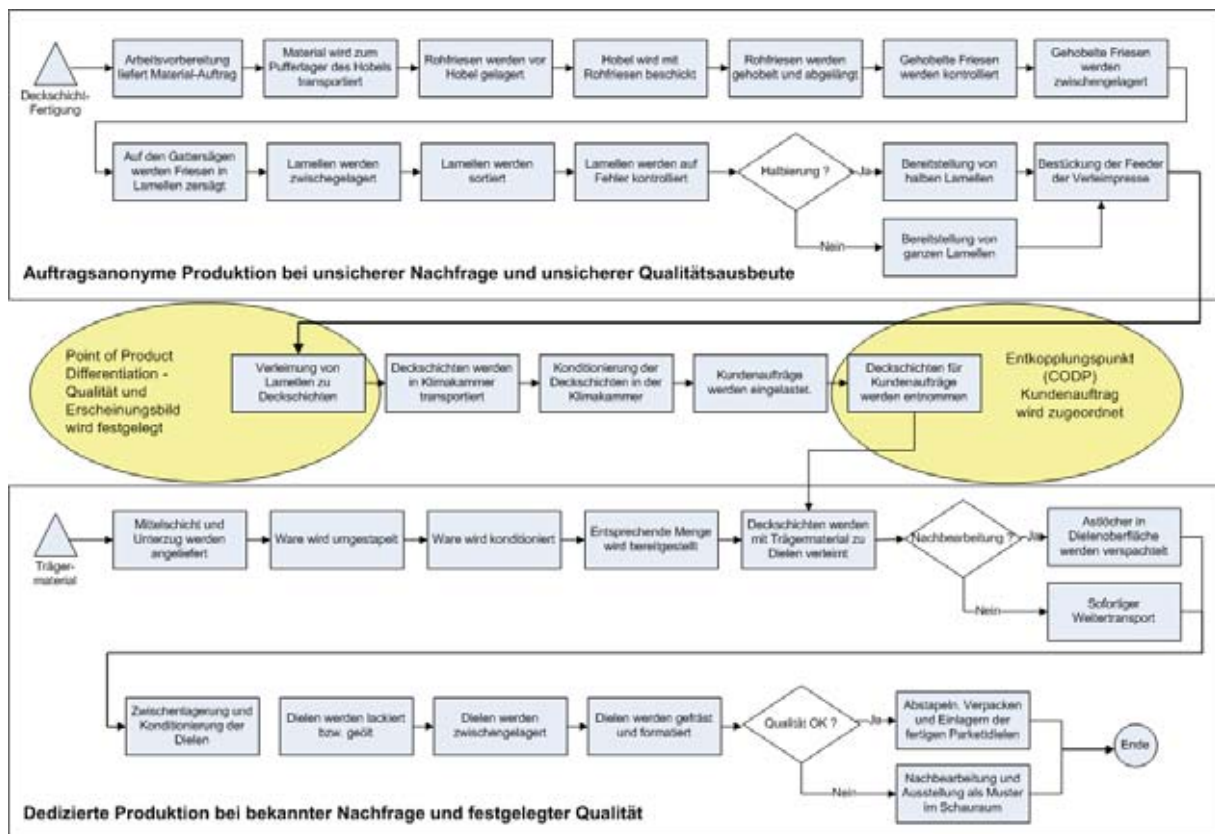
Deckschicht-Fertigung

Arbeitsvorbereitung liefert Material-Auftrag

Material wird zum Pufferlager des Hobels transportiert

Rohfriesen werden vor Hobel gelagert

Hobel wird mit Rohfriesen beschickt

Rohfriesen werden gehobelt und abgelängt

Gehobelte Friesen werden kontrolliert

Gehobelte Friesen werden zwischengelagert

Auf den Gattersägen werden Friesen in Lamellen zersägt

Lamellen werden zwischegelagert

Lamellen werden sortiert

Lamellen werden auf Fehler kontrolliert

Halbierung ?

Ja

Bereitstellung von halben Lamellen

Bestückung der Feeder der Verleimpresse

Nein

Bereitstellung von ganzen Lamellen

Auftragsanonyme Produktion bei unsicherer Nachfrage und unsicherer Qualitätsausbeute

Point of Product Differentiation - Qualität und Erscheinungsbild wird festgelegt

Verleimung von Lamellen zu Deckschichten

Deckschichten werden in Klimakammer transportiert

Konditionierung der Deckschichten in der Klimakammer

Kundenaufträge werden eingelastet.

Deckschichten für Kundenaufträge werden entnommen

Entkopplungspunkt (CODP) Kundenauftrag wird zugeordnet

Träger-material

Mittelschicht und Unterzug werden angeliefert

Ware wird umgestapelt

Ware wird konditioniert

Entsprechende Menge wird bereitgestellt

Deckschichten werden mit Trägermaterial zu Dielen verleimt

Nachbearbeitung ?

Ja

Astlöcher in Dielenoberfläche werden verspachtelt

Nein

Sofortiger Weitertransport

Zwischenlagerung und Konditionierung der Dielen

Dielen werden lackiert bzw. geölt

Dielen werden zwischengelagert

Dielen werden gefräst und formatiert

Qualität OK ?

Ja

Abstapeln, Verpacken und Einlagern der fertigen Parkettdielen

Ende

Nein

Nachbearbeitung und Ausstellung als Muster im Schauraum

Dedizierte Produktion bei bekannter Nachfrage und festgelegter Qualität